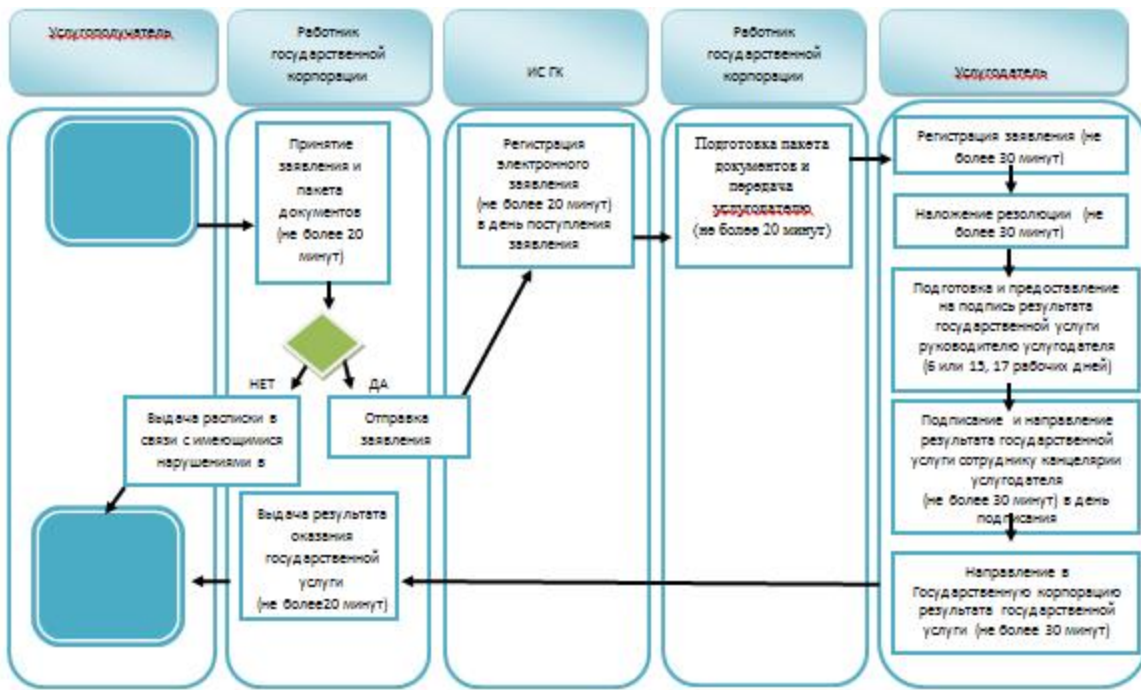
Услугополучатель

Работник государственной корпорации

ИС ГК

Работник государственной корпорации

Услугодатель

Принятие заявления и пакета документов (не более 20 минут)

Регистрация электронного заявления (не более 20 минут) в день поступления заявления

Подготовка пакета документов и передача услугодателю (не более 20 минут)

Регистрация заявления (не более 30 минут)

Наложение резолюции (не более 30 минут)

Подготовка и предоставление на подпись результата государственной услуги руководителю услугодателя (6 или 15, 17 рабочих дней)

НЕТ

ДА

Выдача расписки в связи с имеющимися нарушениями в

Отправка заявления

Подписание и направление результата государственной услуги сотруднику канцелярии услугодателя (не более 30 минут) в день подписания

Выдача результата оказания государственной услуги (не более20 минут)

Направление в Государственную корпорацию результата государственной услуги (не более 30 минут)